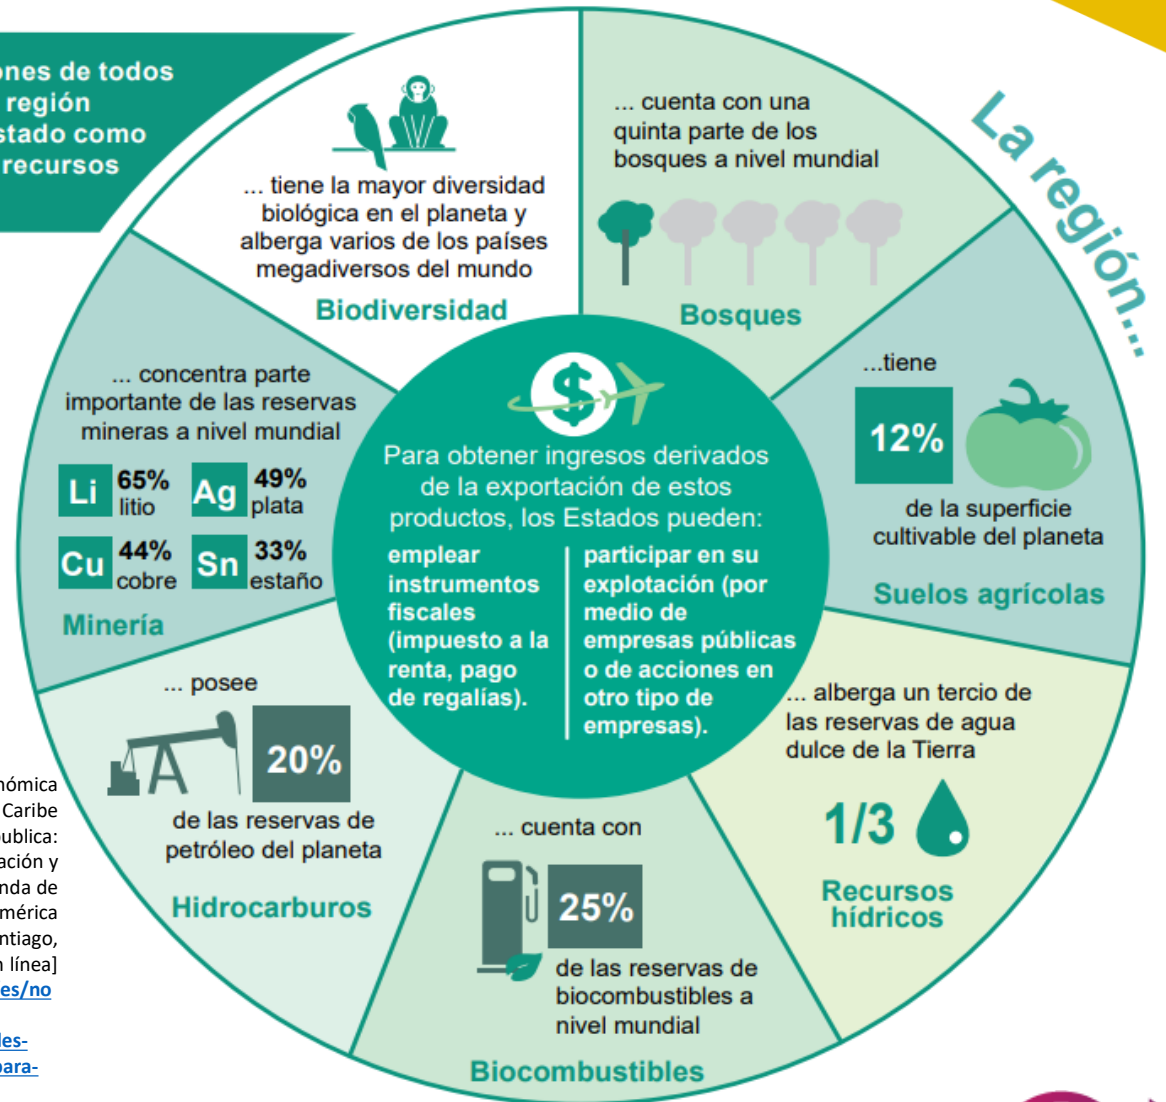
ones de todos región stado como recursos

... tiene la mayor diversidad biológica en el planeta y alberga varios de los países megadiversos del mundo

Biodiversidad

... cuenta con una quinta parte de los bosques a nivel mundial

Bosques

La región...

...tiene

12%

de la superficie cultivable del planeta

Suelos agrícolas

... concentra parte importante de las reservas mineras a nivel mundial

Li 65% litio

Ag 49% plata

Cu 44% cobre

Sn 33% estaño

Minería

Para obtener ingresos derivados de la exportación de estos productos, los Estados pueden:

emplear instrumentos fiscales (impuesto a la renta, pago de regalías).

participar en su explotación (por medio de empresas públicas o de acciones en otro tipo de empresas).

... posee

20%

de las reservas de petróleo del planeta

Hidrocarburos

... cuenta con

25%

de las reservas de biocombustibles a nivel mundial

Biocombustibles

... alberga un tercio de las reservas de agua dulce de la Tierra

1/3

Recursos hídricos

nómica Caribe ublica: ación y nda de mérica ntiago, n línea] es/no les- para-